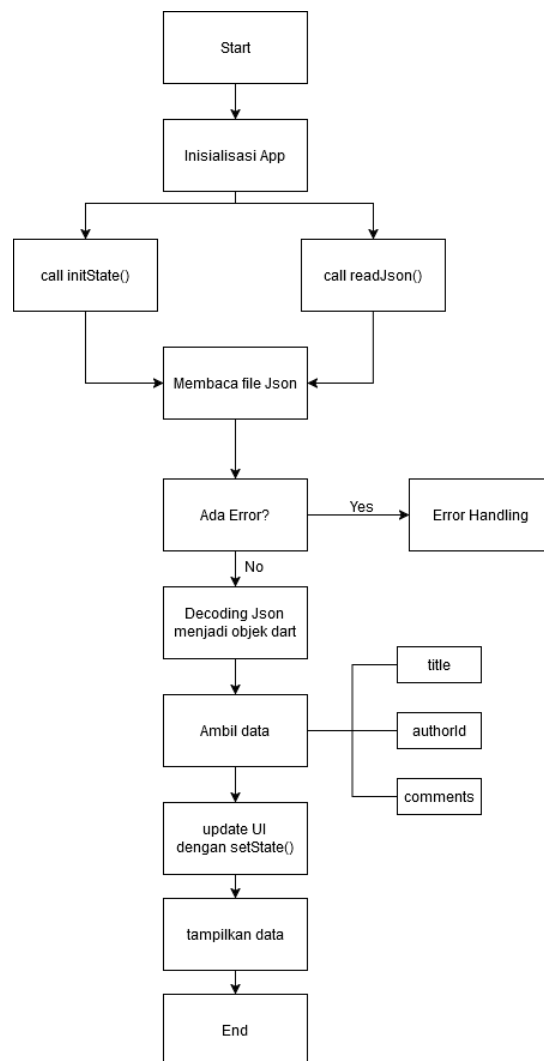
Start

Inisialisasi App

call initState()

call readJson()

Membaca file Json

Ada Error?

Yes

Error Handling

No

Decoding Json menjadi objek dart

Ambil data

title

authorId

comments

update UI dengan setState()

tampilkan data

End